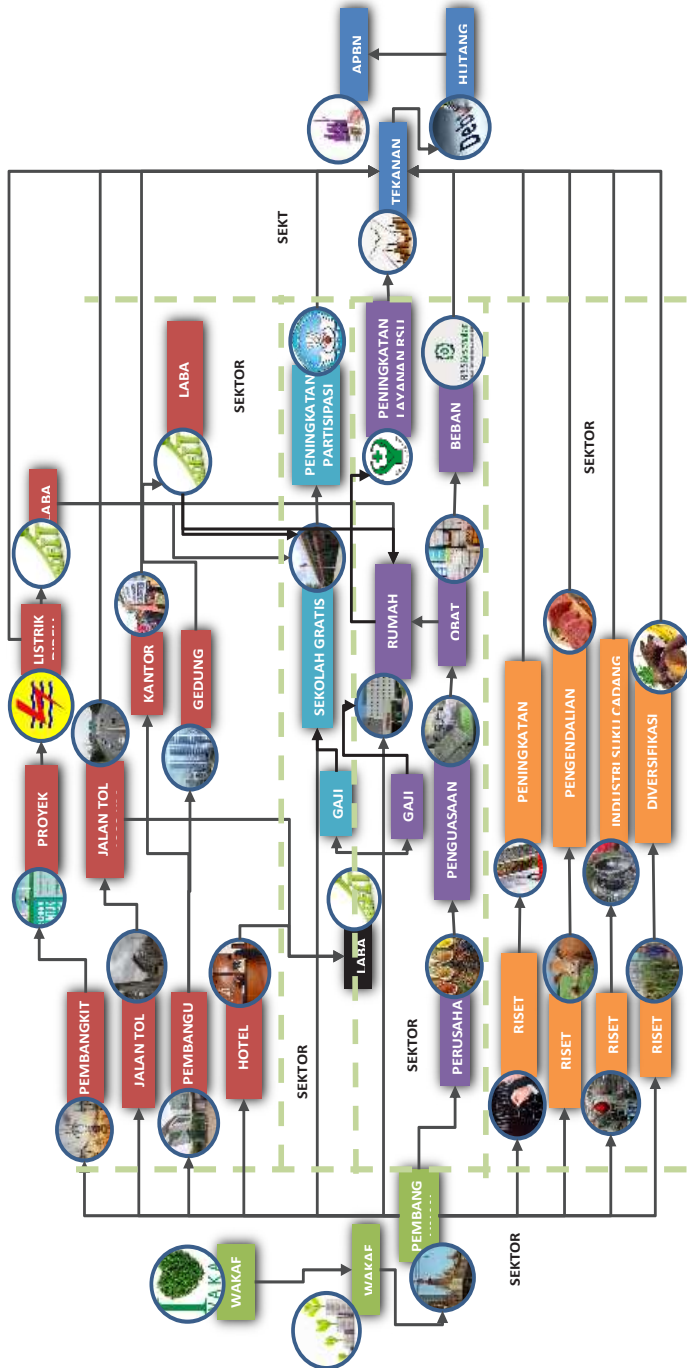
APBN

HUTANG

Debt

TEKANAN

SEKT

SEKTOR

LABA

PENINGKATAN PARTISIPASI

PENINGKATAN LAYANAN RSU

BEBAN

LABA

LISTRIK

KANTOR

GEDUNG

SEKOLAH GRATIS

RUMAH

OBAT

SEKTOR

PROYEK

JALAN TOL

GAJI

GAJI

PENGUASAAN

PENINGKATAN

PENGENDALIAN

INDUSTRI SUKU CADANG

DIVERSIFIKASI

LABA

PEMBANGKIT

JALAN TOL

PEMBANGU

HOTEL

SEKTOR

SEKTOR

PERUSAHA

RISET

RISET

RISET

RISET

WAKAF

WAKAF

PEMBANG

SEKTOR